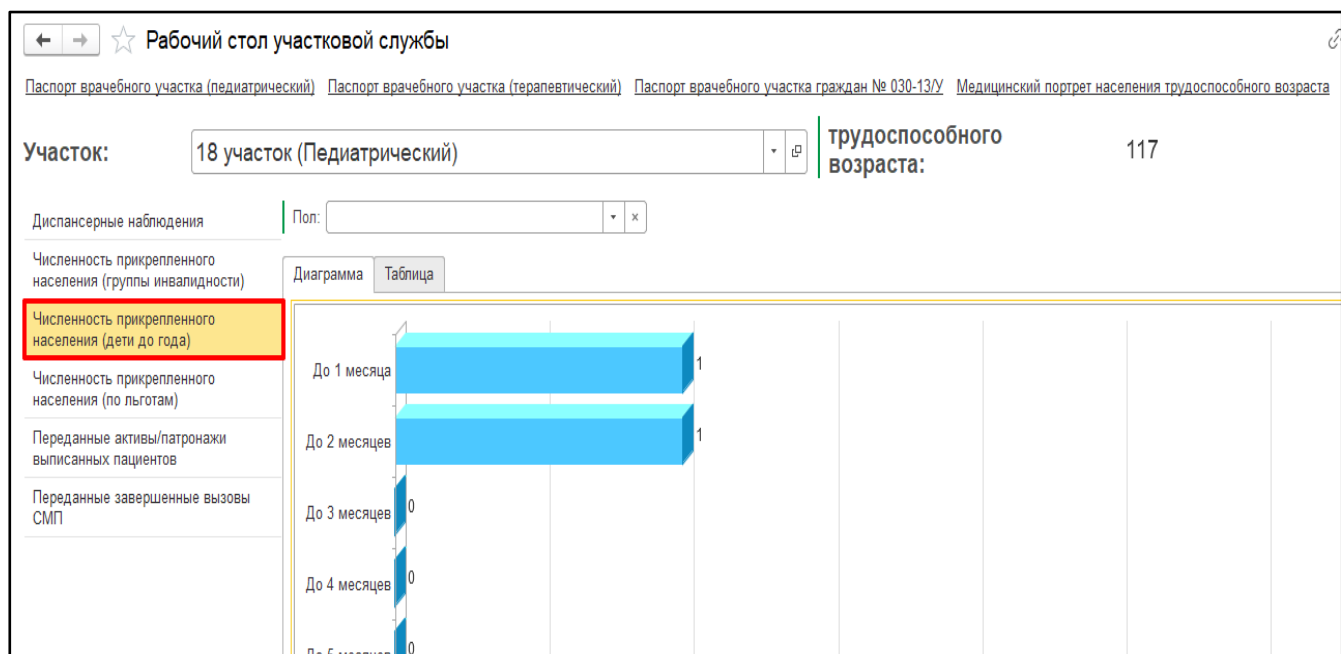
Рабочий стол участковой службы

Паспорт врачебного участка (педиатрический) Паспорт врачебного участка (терапевтический) Паспорт врачебного участка граждан № 030-13/У Медицинский портрет населения трудоспособного возраста

Участок: 18 участок (Педиатрический)

трудоспособного возраста: 117

Диспансерные наблюдения

Численность прикрепленного населения (группы инвалидности)

Численность прикрепленного населения (дети до года)

Численность прикрепленного населения (по льготам)

Переданные активы/патронажи выписанных пациентов

Переданные завершенные вызовы СМП

Пол:

Диаграмма Таблица

До 1 месяца 1
До 2 месяцев 1
До 3 месяцев 0
До 4 месяцев 0
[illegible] 0